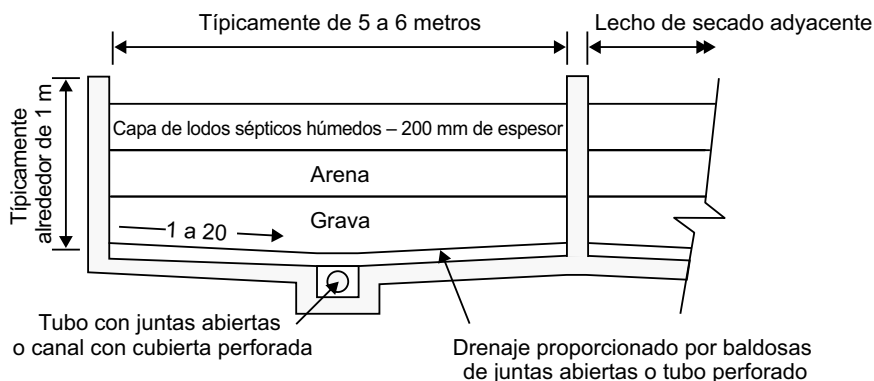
Típicamente de 5 a 6 metros

Lecho de secado adyacente

Típicamente alrededor de 1 m

Capa de lodos sépticos húmedos – 200 mm de espesor

Arena

Grava

1 a 20

Tubo con juntas abiertas o canal con cubierta perforada

Drenaje proporcionado por baldosas de juntas abiertas o tubo perforado